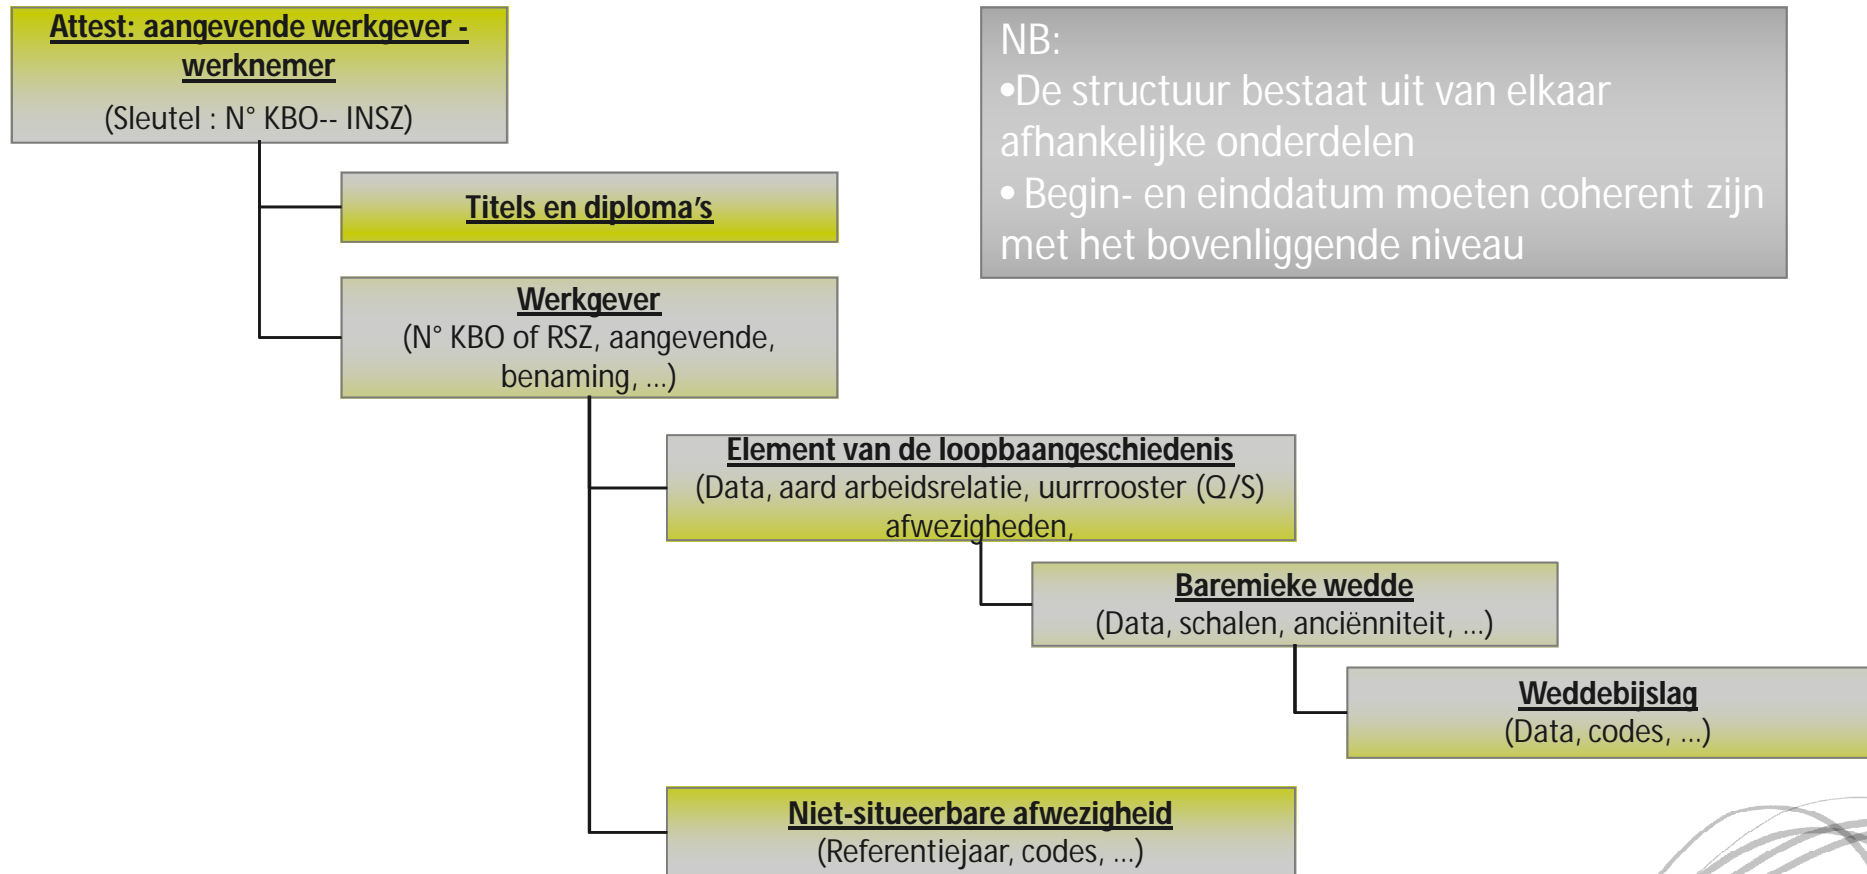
Attest: aangevende werkgever - werknemer
(Sleutel : N° KBO-- INSZ)

NB:
•De structuur bestaat uit van elkaar afhankelijke onderdelen
• Begin- en einddatum moeten coherent zijn met het bovenliggende niveau

Titels en diploma's

Werkgever
(N° KBO of RSZ, aangevende, benaming, ...)

Element van de loopbaangeschiedenis
(Data, aard arbeidsrelatie, uurrrooster (Q/S) afwezigheden,

Baremieke wedde
(Data, schalen, anciënniteit, ...)

Weddebijslag
(Data, codes, ...)

Niet-situeerbare afwezigheid
(Referentiejaar, codes, ...)